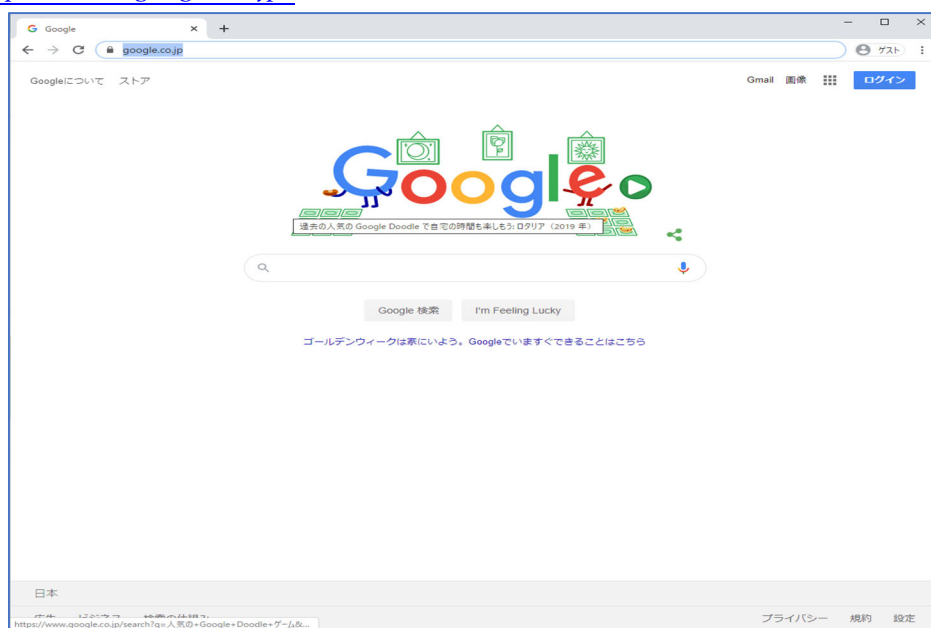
Google
google.co.jp
ゲスト
Googleについて ストア
Gmail 画像 ログイン
Google
過去の人気の Google Doodle で自宅の時間も楽しもう: ロタリア（2019 年）
Google 検索 I'm Feeling Lucky
ゴールデンウィークは家にいよう。Googleでいますぐできることはこちら
日本
広告 ビジネス 検索の仕組み
https://www.google.co.jp/search?q=人気の+Google+Doodle+ゲーム&...
プライバシー 規約 設定